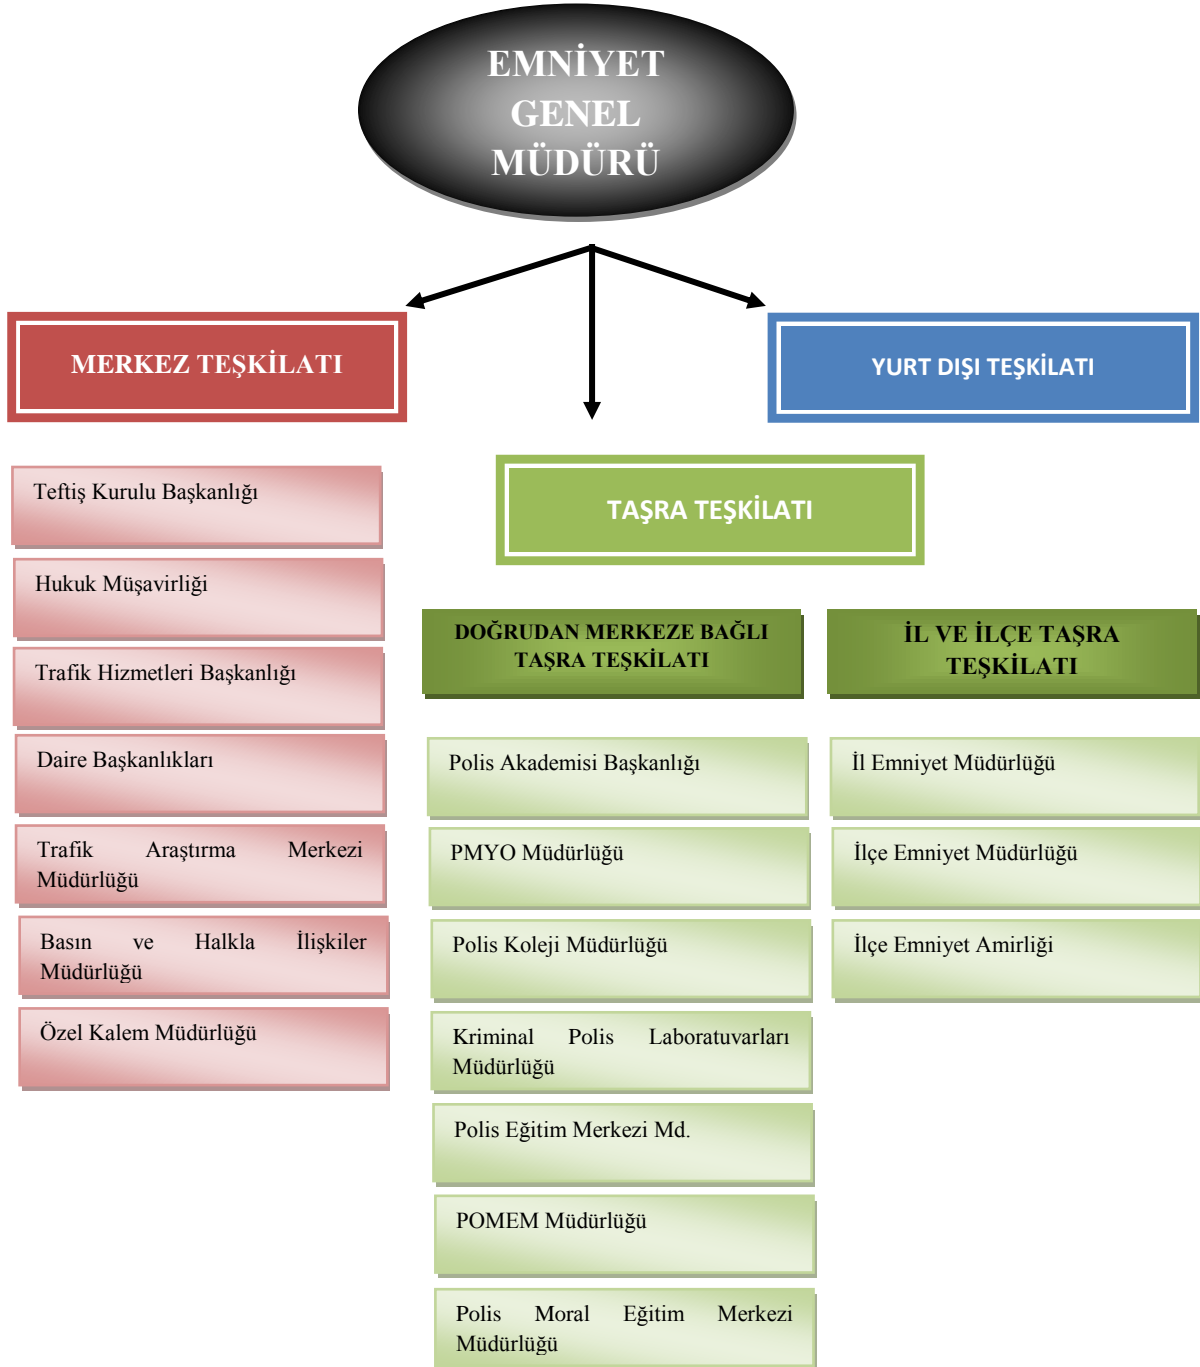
EMNİYET GENEL MÜDÜRÜ

MERKEZ TEŞKİLATI

YURT DIŞI TEŞKİLATI

TAŞRA TEŞKİLATI

Teftiş Kurulu Başkanlığı

Hukuk Müşavirliği

Trafik Hizmetleri Başkanlığı

Daire Başkanlıkları

Trafik Araştırma Merkezi Müdürlüğü

Basın ve Halkla İlişkiler Müdürlüğü

Özel Kalem Müdürlüğü

DOĞRUDAN MERKEZE BAĞLI TAŞRA TEŞKİLATI

Polis Akademisi Başkanlığı

PMYO Müdürlüğü

Polis Koleji Müdürlüğü

Kriminal Polis Laboratuvarları Müdürlüğü

Polis Eğitim Merkezi Md.

POMEM Müdürlüğü

Polis Moral Eğitim Merkezi Müdürlüğü

İL VE İLÇE TAŞRA TEŞKİLATI

İl Emniyet Müdürlüğü

İlçe Emniyet Müdürlüğü

İlçe Emniyet Amirliği